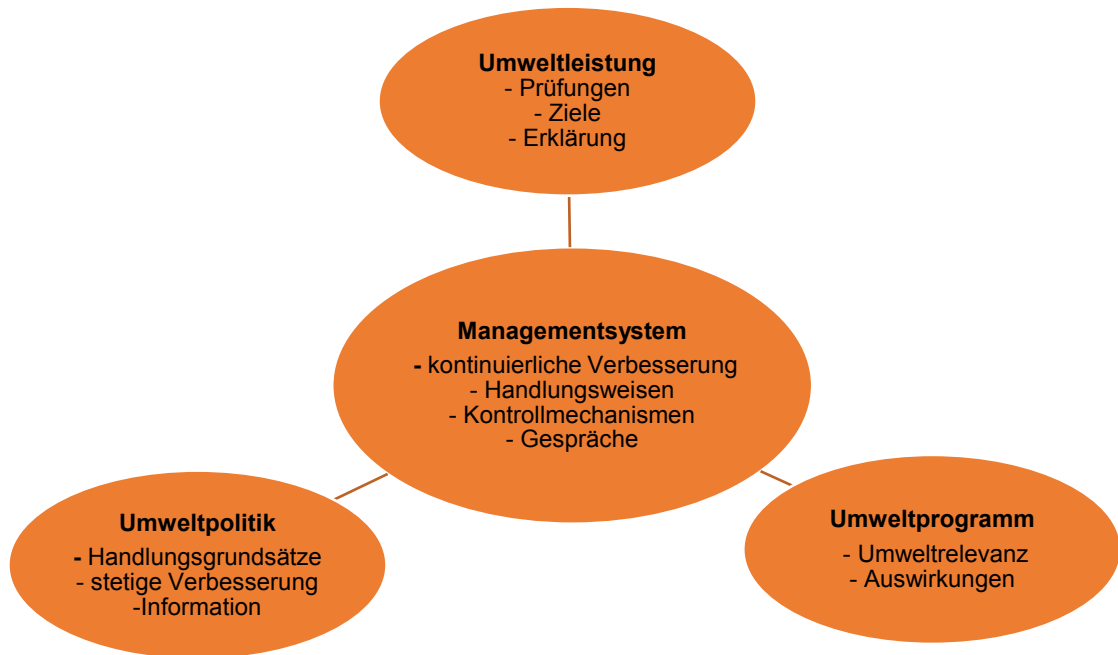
**Umweltleistung**
- Prüfungen
- Ziele
- Erklärung

**Managementsystem**
- kontinuierliche Verbesserung
- Handlungsweisen
- Kontrollmechanismen
- Gespräche

**Umweltpolitik**
- Handlungsgrundsätze
- stetige Verbesserung
-Information

**Umweltprogramm**
- Umweltrelevanz
- Auswirkungen